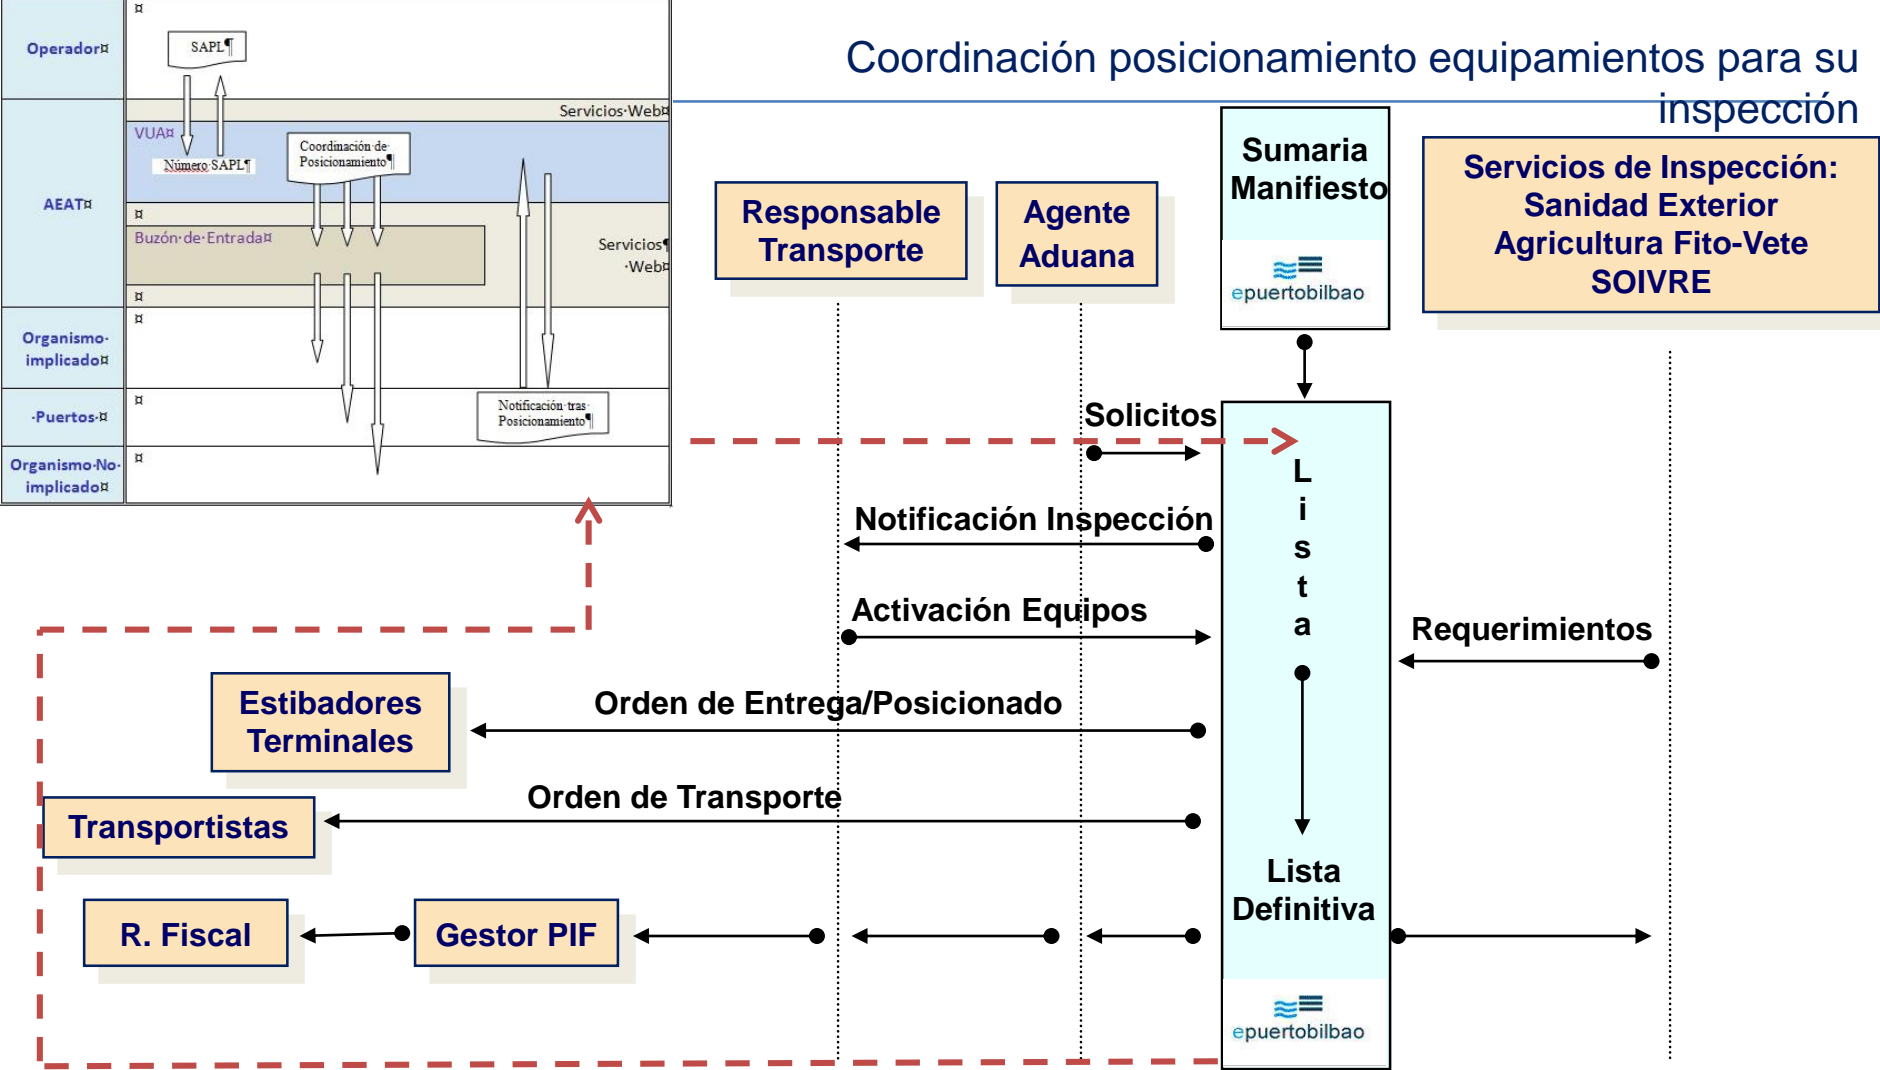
Operador¤
SAPL¶
Servicios·Web¤
VUA¤
Número SAPL¶
Coordinación·de·Posicionamiento¶
AEAT¤
Buzón·de·Entrada¤
Servicios¶ ·Web¤
Organismo·implicado¤
·Puertos·¤
Notificación·tras·Posicionamiento¶
Organismo·No·implicado¤

Coordinación posicionamiento equipamientos para su inspección

Sumaria Manifiesto
epuertobilbao

Servicios de Inspección: Sanidad Exterior Agricultura Fito-Vete SOIVRE

Responsable Transporte

Agente Aduana

Solicitos

Lista

Notificación Inspección

Activación Equipos

Requerimientos

Estibadores Terminales

Orden de Entrega/Posicionado

Transportistas

Orden de Transporte

Lista Definitiva

R. Fiscal

Gestor PIF

epuertobilbao